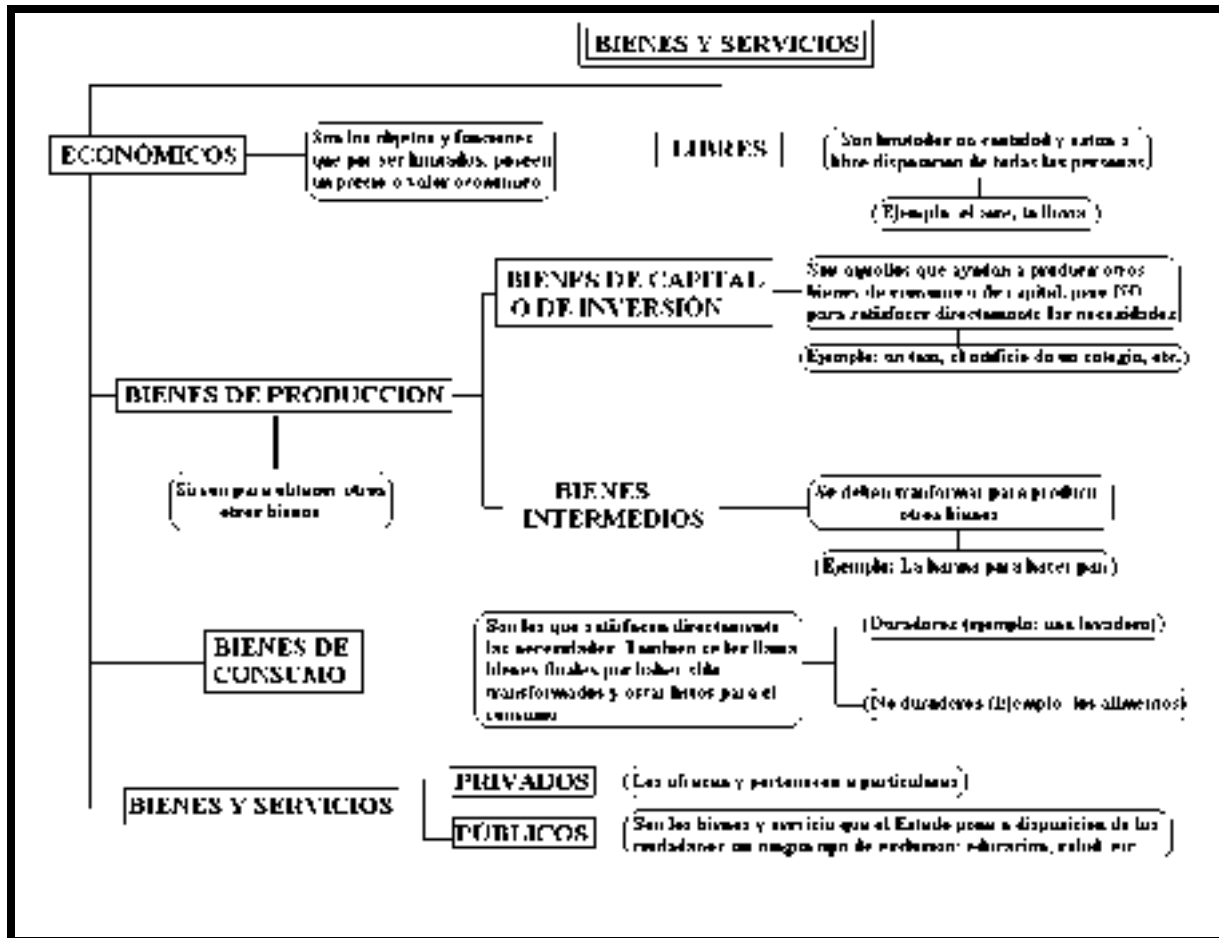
BIENES Y SERVICIOS

ECONÓMICOS

Son los objetos y funciones que por ser limitados, poseen un precio o valor económico

LIBRES

Son limitados en cantidad y están a libre disposición de todas las personas

(Ejemplo: el aire, la lluvia)

BIENES DE PRODUCCION

Sirven para obtener otros otros bienes

BIENES DE CAPITAL O DE INVERSIÓN

Son aquellos que ayudan a producir otros bienes de consumo o de capital, pero NO para satisfacer directamente las necesidades

(Ejemplo: un taxi, el edificio de un colegio, etc.)

BIENES INTERMEDIOS

Se deben transformar para producir otros bienes

(Ejemplo: La harina para hacer pan)

BIENES DE CONSUMO

Son los que satisfacen directamente las necesidades. También se les llama bienes finales por haber sido transformados y estar listos para el consumo

(Duraderos (ejemplo: una lavadora))

(No duraderos (Ejemplo: los alimentos))

BIENES Y SERVICIOS

PRIVADOS

(Les ofrecen y pertenecen a particulares)

PÚBLICOS

Son los bienes y servicio que el Estado pone a disposición de los ciudadanos en ningún tipo de exclusión: educación, salud, etc.